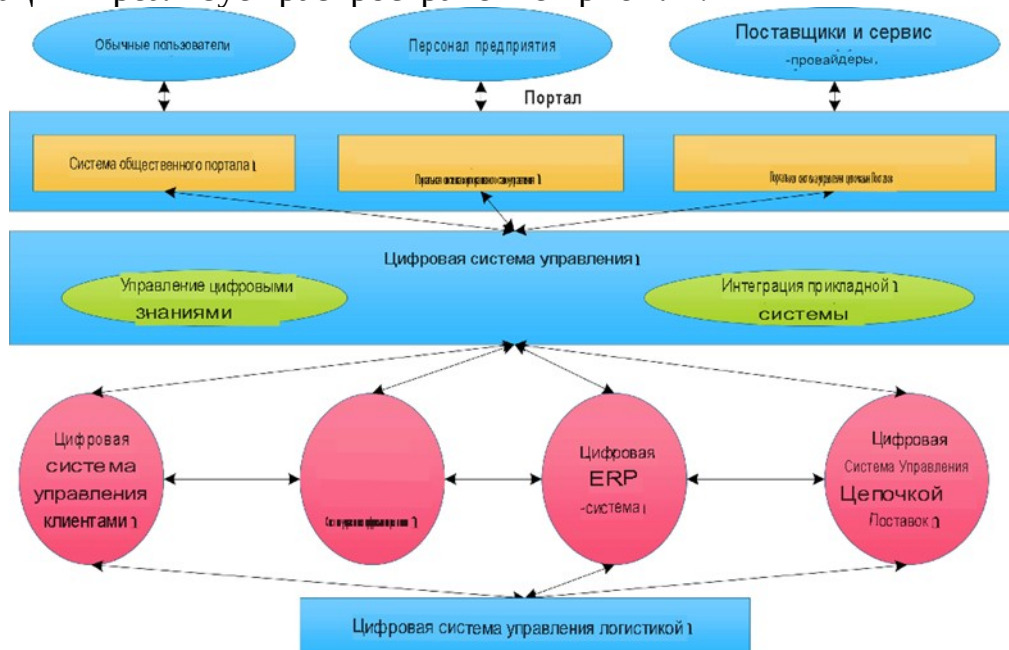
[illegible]

Обычные пользователи

Персонал предприятия

Поставщики и сервис -провайдеры,

Портал

Система общественного портала ι

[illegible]

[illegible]

Цифровая система управления ι

Управление цифровыми знаниями

Интеграция прикладной ι системы

Цифровая система управления клиентами ι

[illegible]

Цифровая ERP -система ι

Цифровая Система Управления Цепочкой Поставок ι

Цифровая система управления логистикой ι